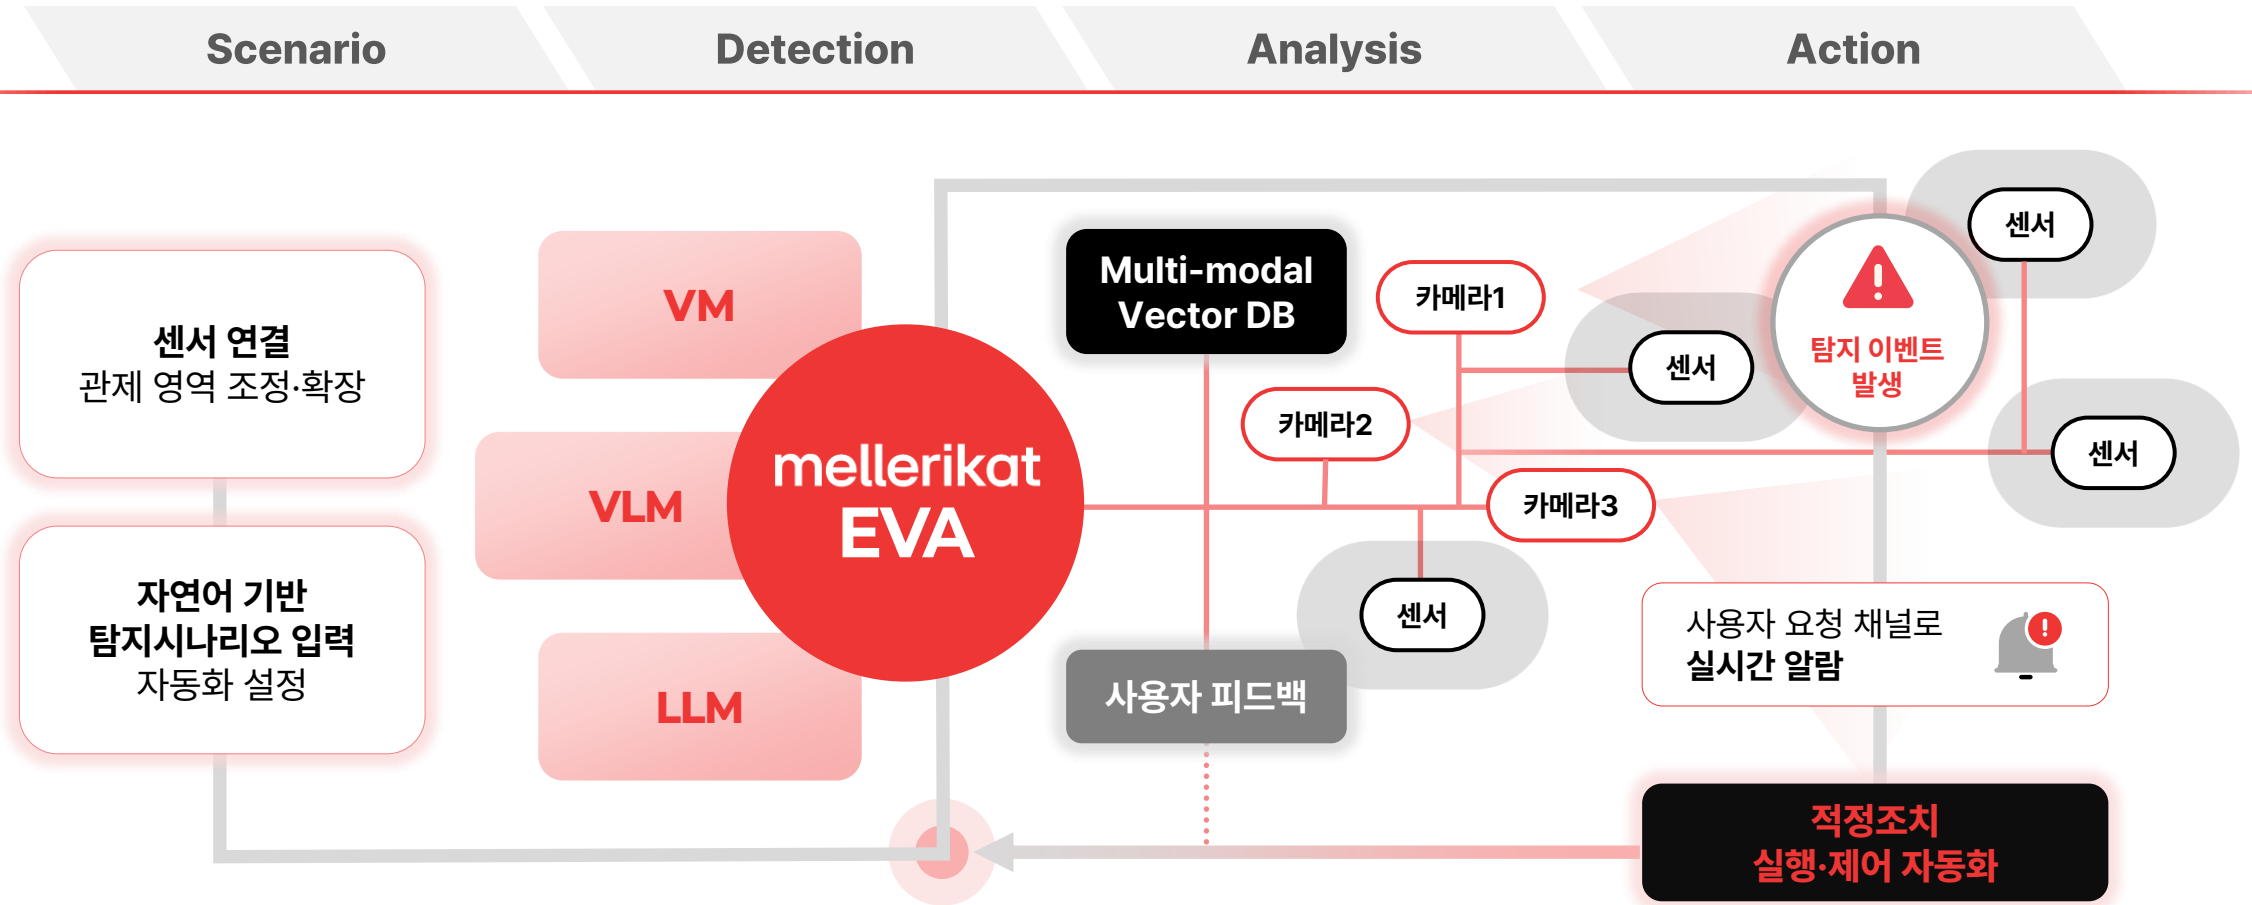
Scenario

Detection

Analysis

Action

센서 연결
관제 영역 조정·확장

자연어 기반
탐지시나리오 입력
자동화 설정

VM

VLM

LLM

mellerikat
EVA

Multi-modal
Vector DB

카메라1

카메라2

카메라3

센서

센서

센서

센서

탐지 이벤트
발생

사용자 피드백

사용자 요청 채널로
실시간 알람

적정조치
실행·제어 자동화